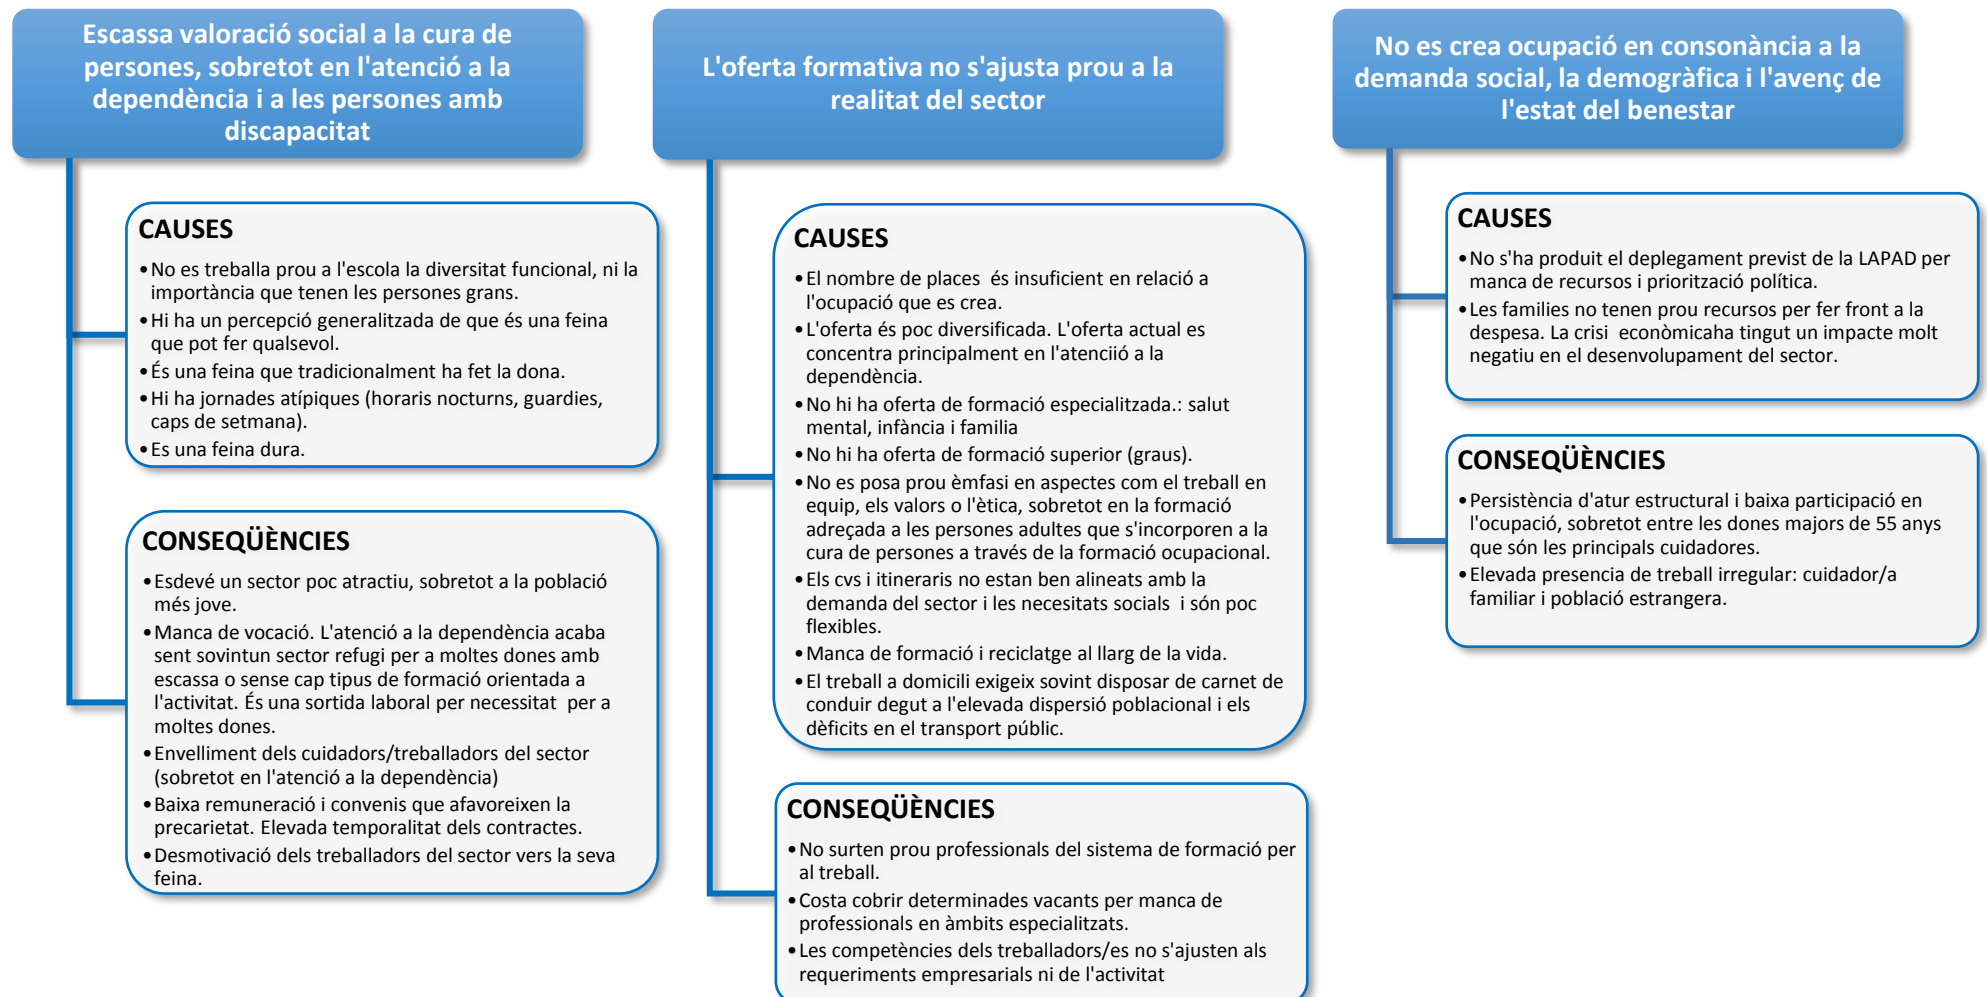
Escassa valoració social a la cura de persones, sobretot en l'atenció a la dependència i a les persones amb discapacitat

CAUSES

• No es treballa prou a l'escola la diversitat funcional, ni la importància que tenen les persones grans.
• Hi ha un percepció generalitzada de que és una feina que pot fer qualsevol.
• És una feina que tradicionalment ha fet la dona.
• Hi ha jornades atípiques (horaris nocturns, guardies, caps de setmana).
• Es una feina dura.

CONSEQÜÈNCIES

• Esdevé un sector poc atractiu, sobretot a la població més jove.
• Manca de vocació. L'atenció a la dependència acaba sent sovintun sector refugi per a moltes dones amb escassa o sense cap tipus de formació orientada a l'activitat. És una sortida laboral per necessitat per a moltes dones.
• Envelliment dels cuidadors/treballadors del sector (sobretot en l'atenció a la dependència)
• Baixa remuneració i convenis que afavoreixen la precarietat. Elevada temporalitat dels contractes.
• Desmotivació dels treballadors del sector vers la seva feina.

L'oferta formativa no s'ajusta prou a la realitat del sector

CAUSES

• El nombre de places és insuficient en relació a l'ocupació que es crea.
• L'oferta és poc diversificada. L'oferta actual es concentra principalment en l'atenciió a la dependència.
• No hi ha oferta de formació especialitzada.: salut mental, infància i familia
• No hi ha oferta de formació superior (graus).
• No es posa prou èmfasi en aspectes com el treball en equip, els valors o l'ètica, sobretot en la formació adreçada a les persones adultes que s'incorporen a la cura de persones a través de la formació ocupacional.
• Els cvs i itineraris no estan ben alineats amb la demanda del sector i les necesitats socials i són poc flexibles.
• Manca de formació i reciclatge al llarg de la vida.
• El treball a domicili exigeix sovint disposar de carnet de conduir degut a l'elevada dispersió poblacional i els dèficits en el transport públic.

CONSEQÜÈNCIES

• No surten prou professionals del sistema de formació per al treball.
• Costa cobrir determinades vacants per manca de professionals en àmbits especialitzats.
• Les competències dels treballadors/es no s'ajusten als requeriments empresarials ni de l'activitat

No es crea ocupació en consonància a la demanda social, la demogràfica i l'avenç de l'estat del benestar

CAUSES

• No s'ha produit el deplegament previst de la LAPAD per manca de recursos i priorització política.
• Les families no tenen prou recursos per fer front a la despesa. La crisi econòmicaha tingut un impacte molt negatiu en el desenvolupament del sector.

CONSEQÜÈNCIES

• Persistència d'atur estructural i baixa participació en l'ocupació, sobretot entre les dones majors de 55 anys que són les principals cuidadores.
• Elevada presencia de treball irregular: cuidador/a familiar i població estrangera.